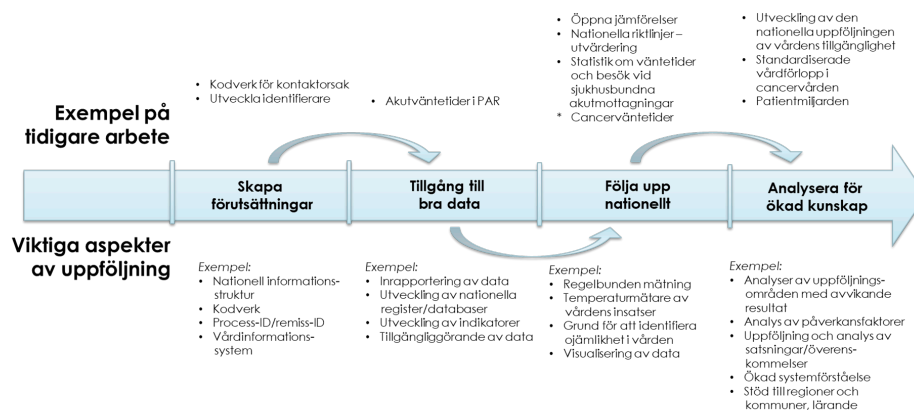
Exempel på tidigare arbete

- Kodverk för kontaktorsak
- Utveckla identifierare

- Akutväntetider i PAR

- Öppna jämförelser
- Nationella riktlinjer – utvärdering
- Statistik om väntetider och besök vid sjukhusbundna akutmottagningar
- * Cancerväntetider

- Utveckling av den nationella uppföljningen av vårdens tillgänglighet
- Standardiserade vårdförlopp i cancervården
- Patientmiljarden

Skapa förutsättningar

Tillgång till bra data

Följa upp nationellt

Analysera för ökad kunskap

Viktiga aspekter av uppföljning

Exempel:
- Nationell informationsstruktur
- Kodverk
- Process-ID/remiss-ID
- Vårdinformationssystem

Exempel:
- Inrapportering av data
- Utveckling av nationella register/databaser
- Utveckling av indikatorer
- Tillgängliggörande av data

Exempel:
- Regelbunden mätning
- Temperaturmätare av vårdens insatser
- Grund för att identifiera ojämlikhet i vården
- Visualisering av data

Exempel:
- Analyser av uppföljningsområden med avvikande resultat
- Analys av påverkansfaktorer
- Uppföljning och analys av satsningar/överenskommelser
- Ökad systemförståelse
- Stöd till regioner och kommuner, lärande